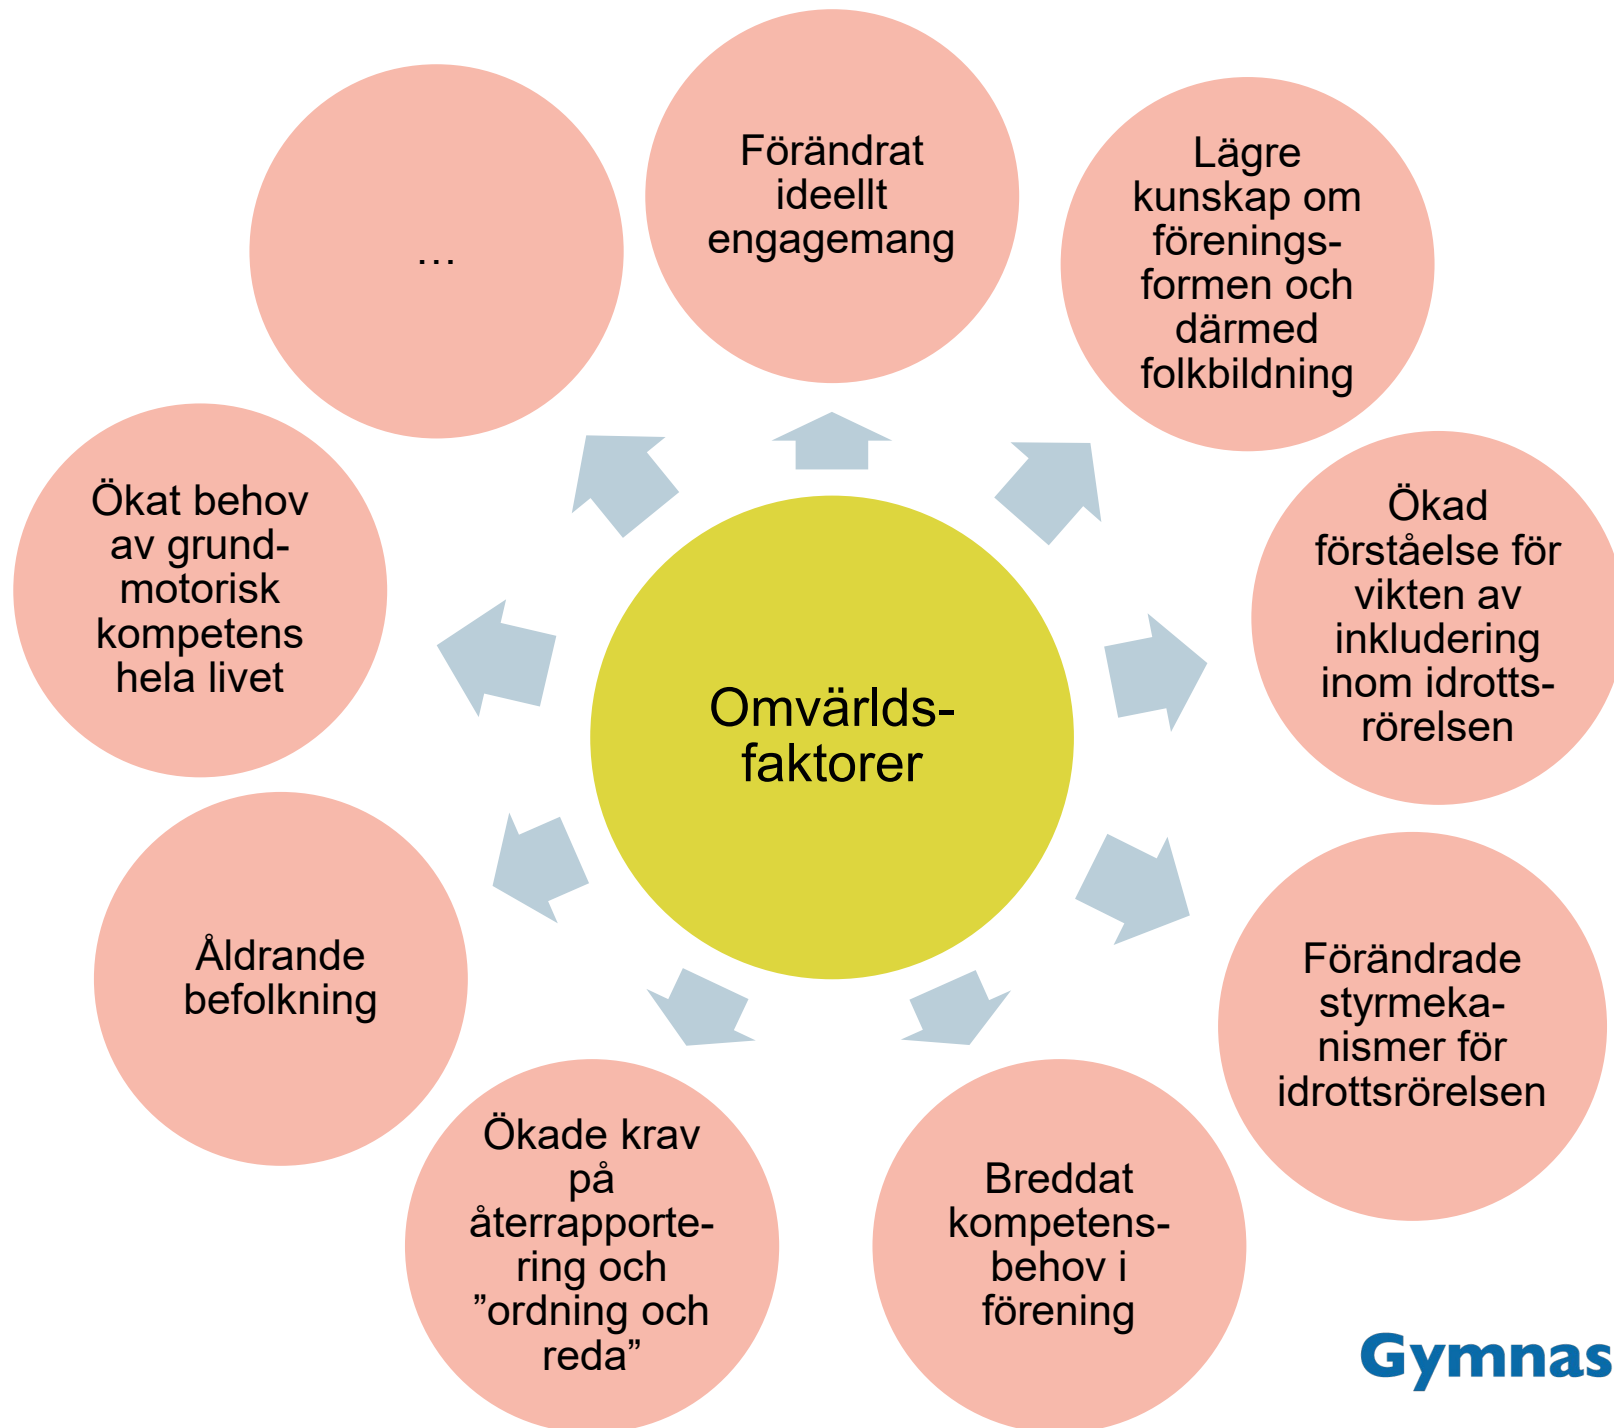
Omvärldsfaktorer

Förändrat ideellt engagemang

Lägre kunskap om föreningsformen och därmed folkbildning

Ökad förståelse för vikten av inkludering inom idrottsrörelsen

Förändrade styrmekanismer för idrottsrörelsen

Breddat kompetensbehov i förening

Ökade krav på återrapportering och ”ordning och reda”

Åldrande befolkning

Ökat behov av grundmotorisk kompetens hela livet

…

Gymnas